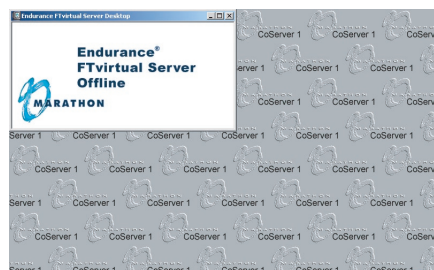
Endurance FTvirtual Server Desktop

Endurance®
FTvirtual Server
Offline

MARATHON

CoServer 1 CoServer 1 CoServ
CoServer 1 CoServer 1 CoServer 1
CoServer 1 CoServer 1 CoServer 1
Server 1 CoServer 1 CoServer 1 CoServer 1 CoServer 1 CoServer 1
CoServer 1 CoServer 1 CoServer 1 CoServer 1 CoServer 1 CoServer 1
Server 1 CoServer 1 CoServer 1 CoServer 1 CoServer 1 CoServer 1
CoServer 1 CoServer 1 CoServer 1 CoServer 1 CoServer 1 CoServer 1
Server 1 CoServer 1 CoServer 1 CoServer 1 CoServer 1 CoServer 1